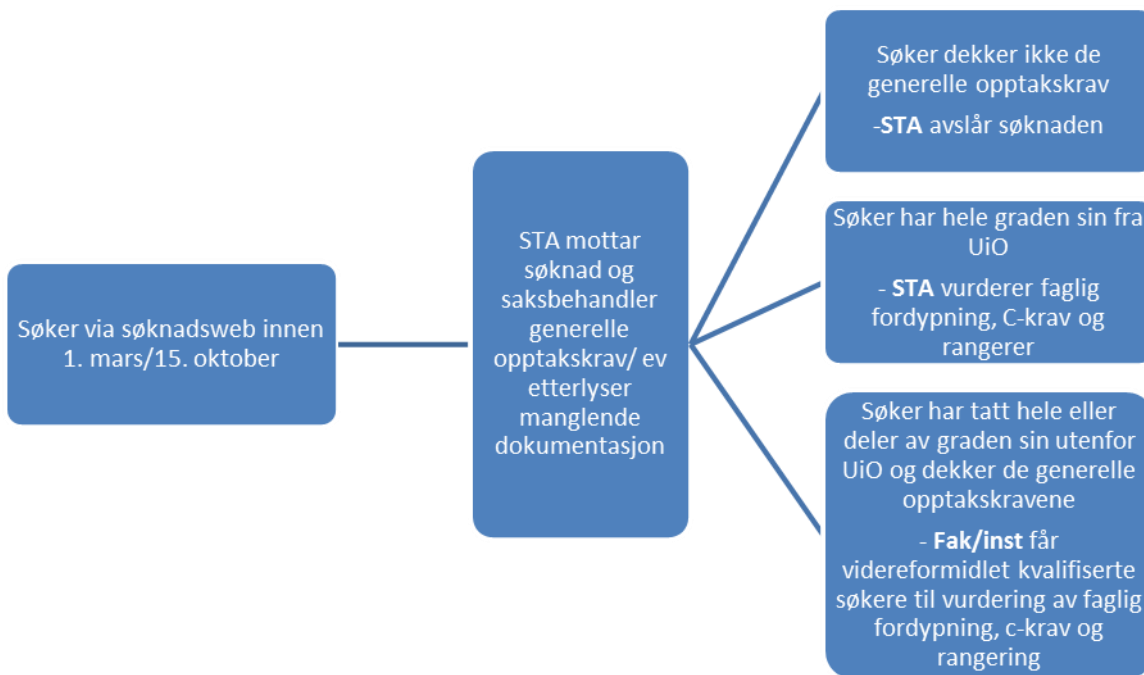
Søker via søknadsweb innen 1. mars/15. oktober

STA mottar søknad og saksbehandler generelle opptakskrav/ ev etterlyser manglende dokumentasjon

Søker dekker ikke de generelle opptakskrav

-STA avslår søknaden

Søker har hele graden sin fra UiO

- STA vurderer faglig fordypning, C-krav og rangerer

Søker har tatt hele eller deler av graden sin utenfor UiO og dekker de generelle opptakskravene

- Fak/inst får videreformidlet kvalifiserte søkere til vurdering av faglig fordypning, c-krav og rangering